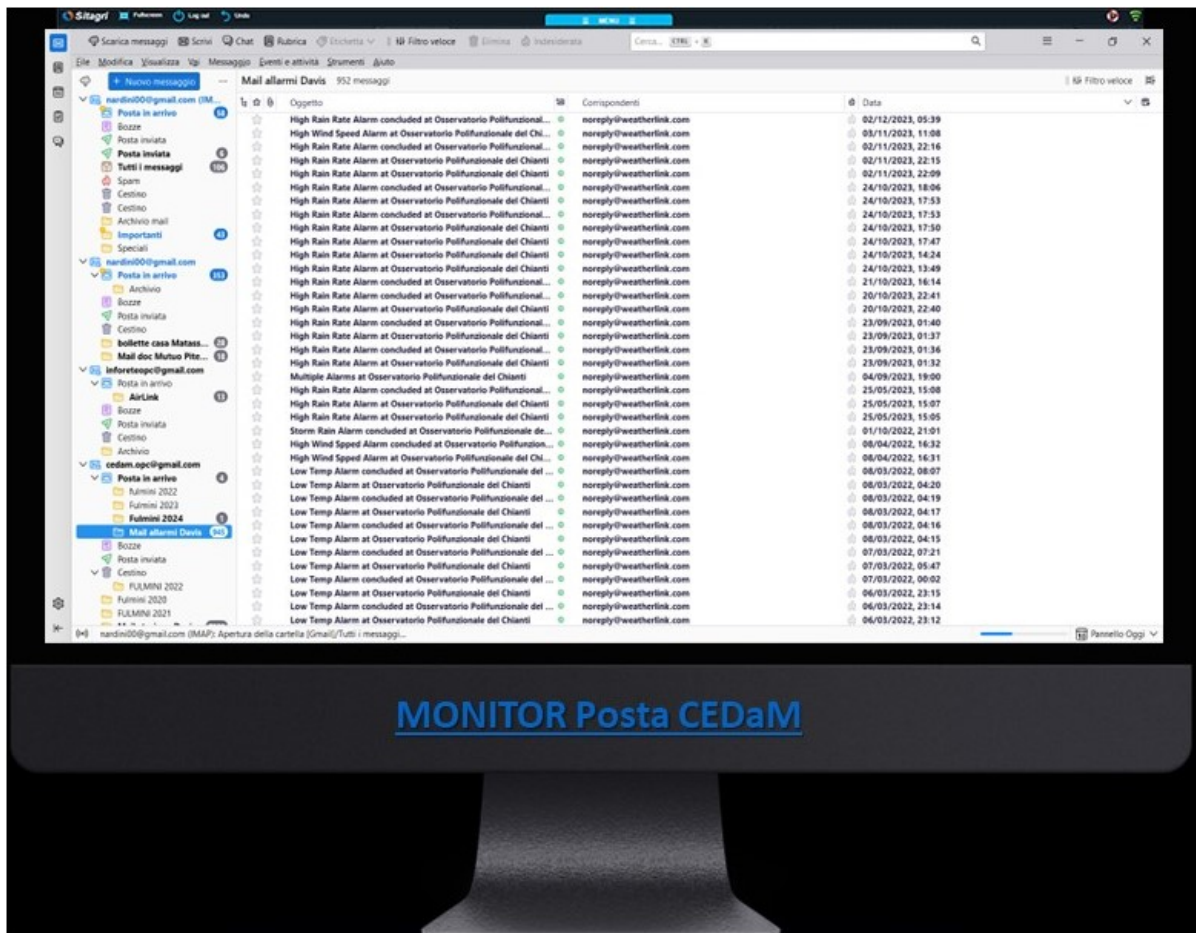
Sitagri Fullscreen Log out Undo

MENU

Scarica messaggi Scrivi Chat Rubrica Etichetta Filtro veloce Elimina Indesiderata Cerca... CTRL + K

File Modifica Visualizza Vai Messaggio Eventi e attività Strumenti Aiuto

+ Nuovo messaggio

Mail allarmi Davis 952 messaggi

Filtro veloce

nardini00@gmail.com (IM...
Posta in arrivo 58
Bozze
Posta inviata
Posta inviata 6
Tutti i messaggi 106
Spam
Cestino
Cestino
Archivio mail
Importanti 43
Speciali
nardini00@gmail.com
Posta in arrivo 353
Archivio
Bozze
Posta inviata
Cestino
bollette casa Matass... 28
Mail doc Mutuo Pite... 18
inforeteopc@gmail.com
Posta in arrivo
AirLink 13
Bozze
Posta inviata
Cestino
Archivio
cedam.opc@gmail.com
Posta in arrivo 4
fulmini 2022
Fulmini 2023
Fulmini 2024 5
Mail allarmi Davis 945
Bozze
Posta inviata
Cestino
FULMINI 2022
Fulmini 2020
FULMINI 2021

| Oggetto | Corrispondenti | Data |
|---|---|---|
| High Rain Rate Alarm concluded at Osservatorio Polifunzional... | noreply@weatherlink.com | 02/12/2023, 05:39 |
| High Wind Speed Alarm at Osservatorio Polifunzionale del Chi... | noreply@weatherlink.com | 03/11/2023, 11:08 |
| High Rain Rate Alarm concluded at Osservatorio Polifunzional... | noreply@weatherlink.com | 02/11/2023, 22:16 |
| High Rain Rate Alarm at Osservatorio Polifunzionale del Chianti | noreply@weatherlink.com | 02/11/2023, 22:15 |
| High Rain Rate Alarm at Osservatorio Polifunzionale del Chianti | noreply@weatherlink.com | 02/11/2023, 22:09 |
| High Rain Rate Alarm concluded at Osservatorio Polifunzional... | noreply@weatherlink.com | 24/10/2023, 18:06 |
| High Rain Rate Alarm at Osservatorio Polifunzionale del Chianti | noreply@weatherlink.com | 24/10/2023, 17:53 |
| High Rain Rate Alarm concluded at Osservatorio Polifunzional... | noreply@weatherlink.com | 24/10/2023, 17:53 |
| High Rain Rate Alarm at Osservatorio Polifunzionale del Chianti | noreply@weatherlink.com | 24/10/2023, 17:50 |
| High Rain Rate Alarm at Osservatorio Polifunzionale del Chianti | noreply@weatherlink.com | 24/10/2023, 17:47 |
| High Rain Rate Alarm at Osservatorio Polifunzionale del Chianti | noreply@weatherlink.com | 24/10/2023, 14:24 |
| High Rain Rate Alarm at Osservatorio Polifunzionale del Chianti | noreply@weatherlink.com | 24/10/2023, 13:49 |
| High Rain Rate Alarm concluded at Osservatorio Polifunzional... | noreply@weatherlink.com | 21/10/2023, 16:14 |
| High Rain Rate Alarm concluded at Osservatorio Polifunzional... | noreply@weatherlink.com | 20/10/2023, 22:41 |
| High Rain Rate Alarm at Osservatorio Polifunzionale del Chianti | noreply@weatherlink.com | 20/10/2023, 22:40 |
| High Rain Rate Alarm concluded at Osservatorio Polifunzional... | noreply@weatherlink.com | 23/09/2023, 01:40 |
| High Rain Rate Alarm at Osservatorio Polifunzionale del Chianti | noreply@weatherlink.com | 23/09/2023, 01:37 |
| High Rain Rate Alarm concluded at Osservatorio Polifunzional... | noreply@weatherlink.com | 23/09/2023, 01:36 |
| High Rain Rate Alarm at Osservatorio Polifunzionale del Chianti | noreply@weatherlink.com | 23/09/2023, 01:32 |
| Multiple Alarms at Osservatorio Polifunzionale del Chianti | noreply@weatherlink.com | 04/09/2023, 19:00 |
| High Rain Rate Alarm concluded at Osservatorio Polifunzional... | noreply@weatherlink.com | 25/05/2023, 15:08 |
| High Rain Rate Alarm at Osservatorio Polifunzionale del Chianti | noreply@weatherlink.com | 25/05/2023, 15:07 |
| High Rain Rate Alarm at Osservatorio Polifunzionale del Chianti | noreply@weatherlink.com | 25/05/2023, 15:05 |
| Storm Rain Alarm concluded at Osservatorio Polifunzionale de... | noreply@weatherlink.com | 01/10/2022, 21:01 |
| High Wind Spped Alarm concluded at Osservatorio Polifunzion... | noreply@weatherlink.com | 08/04/2022, 16:32 |
| High Wind Spped Alarm at Osservatorio Polifunzionale del Chi... | noreply@weatherlink.com | 08/04/2022, 16:31 |
| Low Temp Alarm concluded at Osservatorio Polifunzionale del ... | noreply@weatherlink.com | 08/03/2022, 08:07 |
| Low Temp Alarm at Osservatorio Polifunzionale del Chianti | noreply@weatherlink.com | 08/03/2022, 04:20 |
| Low Temp Alarm concluded at Osservatorio Polifunzionale del ... | noreply@weatherlink.com | 08/03/2022, 04:19 |
| Low Temp Alarm at Osservatorio Polifunzionale del Chianti | noreply@weatherlink.com | 08/03/2022, 04:17 |
| Low Temp Alarm concluded at Osservatorio Polifunzionale del ... | noreply@weatherlink.com | 08/03/2022, 04:16 |
| Low Temp Alarm at Osservatorio Polifunzionale del Chianti | noreply@weatherlink.com | 08/03/2022, 04:15 |
| Low Temp Alarm concluded at Osservatorio Polifunzionale del ... | noreply@weatherlink.com | 07/03/2022, 07:21 |
| Low Temp Alarm at Osservatorio Polifunzionale del Chianti | noreply@weatherlink.com | 07/03/2022, 05:47 |
| Low Temp Alarm concluded at Osservatorio Polifunzionale del ... | noreply@weatherlink.com | 07/03/2022, 00:02 |
| Low Temp Alarm at Osservatorio Polifunzionale del Chianti | noreply@weatherlink.com | 06/03/2022, 23:15 |
| Low Temp Alarm concluded at Osservatorio Polifunzionale del ... | noreply@weatherlink.com | 06/03/2022, 23:14 |
| Low Temp Alarm at Osservatorio Polifunzionale del Chianti | noreply@weatherlink.com | 06/03/2022, 23:12 |

nardini00@gmail.com (IMAP): Apertura della cartella [Gmail]/Tutti i messaggi...

Pannello Oggi

MONITOR Posta CEDaM